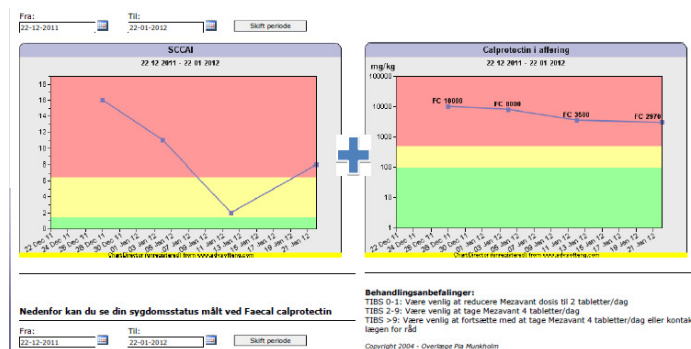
Fra:
22-12-2011
Til:
22-01-2012
Skift periode

SCCAI
22 12 2011 - 22 01 2012

18
16
14
12
10
8
6
4
2
0

22 Dec 11
24 Dec 11
26 Dec 11
28 Dec 11
30 Dec 11
01 Jan 12
03 Jan 12
05 Jan 12
07 Jan 12
09 Jan 12
11 Jan 12
13 Jan 12
15 Jan 12
17 Jan 12
19 Jan 12
21 Jan 12

ChartDirector (unregistered) from www.advsofteng.com

Calprotectin i afføring
22 12 2011 - 22 01 2012

mg/kg
100000
10000
1000
100
10
1

FC 10000
FC 8000
FC 3500
FC 2970

22 Dec 11
24 Dec 11
26 Dec 11
28 Dec 11
30 Dec 11
01 Jan 12
03 Jan 12
05 Jan 12
07 Jan 12
09 Jan 12
11 Jan 12
13 Jan 12
15 Jan 12
17 Jan 12
19 Jan 12
21 Jan 12

ChartDirector (unregistered) from www.advsofteng.com

Nedenfor kan du se din sygdomsstatus målt ved Faecal calprotectin

Fra:
22-12-2011
Til:
22-01-2012
Skift periode

Behandlingsanbefalinger:
TIBS 0-1: Være venlig at reducere Mezavant dosis til 2 tabletter/dag
TIBS 2-9: Være venlig at tage Mezavant 4 tabletter/dag
TIBS >9: Være venlig at fortsætte med at tage Mezavant 4 tabletter/dag eller kontak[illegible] lægen for råd

Copyright 2004 - Overlæge Pia Munkholm